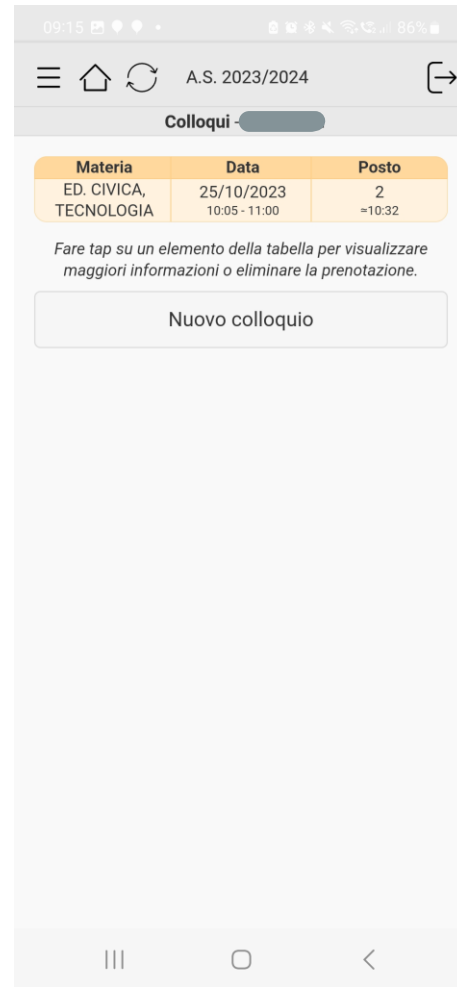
09:15 86%

A.S. 2023/2024

Colloqui - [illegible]

| Materia | Data | Posto |
|---|---|---|
| ED. CIVICA, TECNOLOGIA | 25/10/2023 10:05 - 11:00 | 2 ≈10:32 |

Fare tap su un elemento della tabella per visualizzare maggiori informazioni o eliminare la prenotazione.

Nuovo colloquio